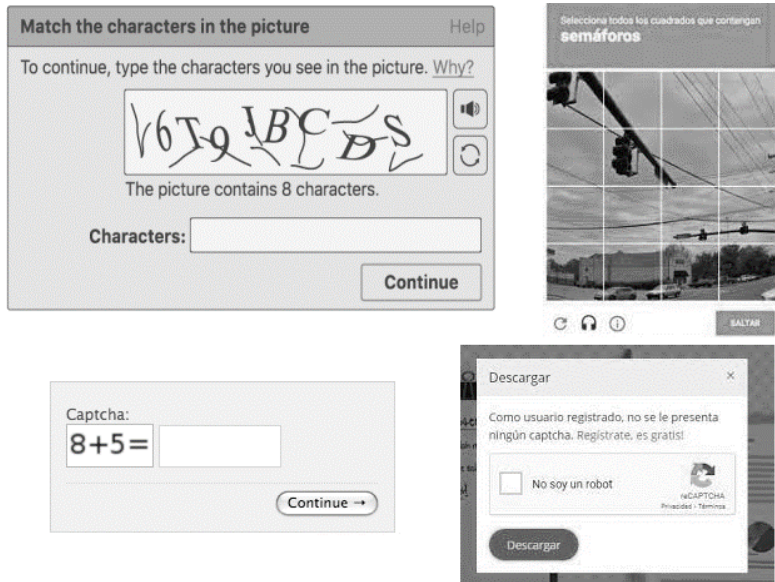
Match the characters in the picture

Help

To continue, type the characters you see in the picture. Why?

V6T9JBCDS

The picture contains 8 characters.

Characters:

Continue

Selecciona todos los cuadrados que contengan
semáforos

SALTAR

Captcha:
8+5=

Continue →

Descargar

×

Como usuario registrado, no se le presenta ningún captcha. Regístrate, es gratis!

No soy un robot

reCAPTCHA
Privacidad - Términos

Descargar